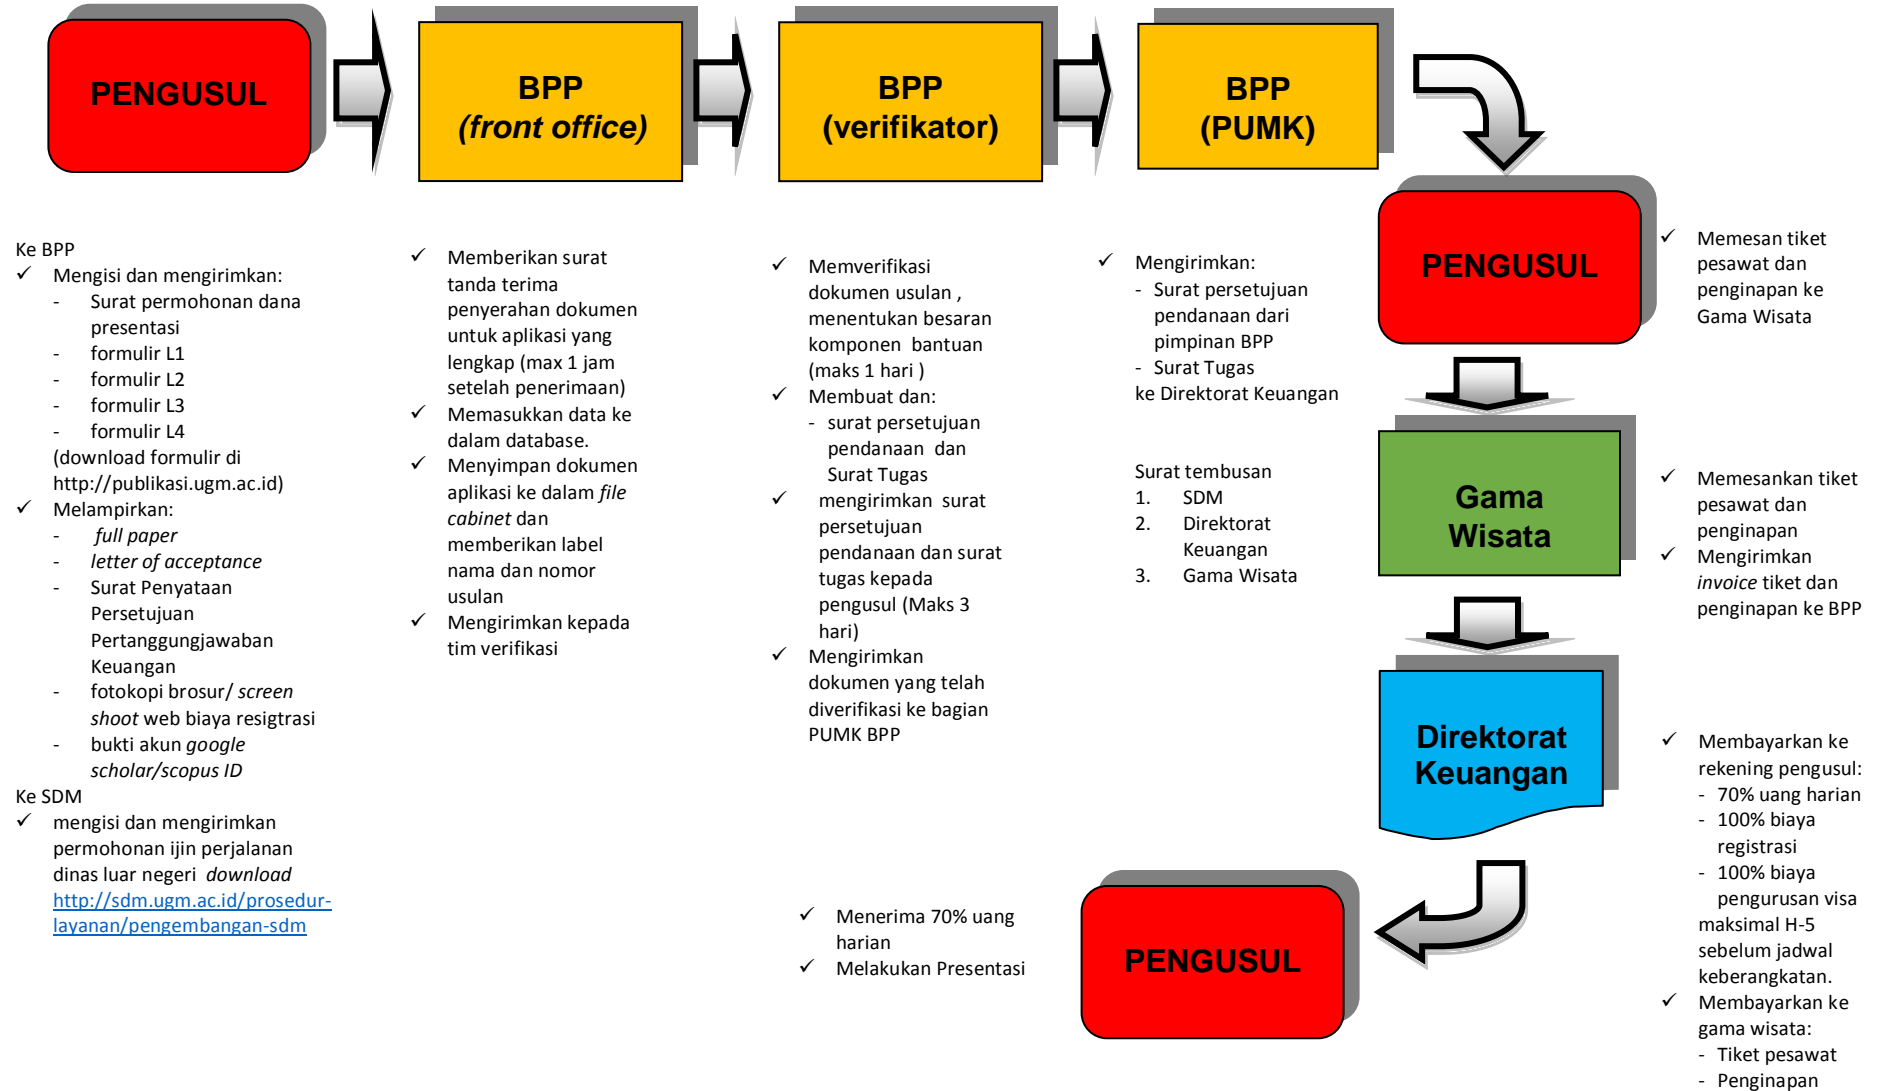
PENGUSUL

BPP
*(front office)*

BPP
(verifikator)

BPP
(PUMK)

PENGUSUL

Ke BPP
✓ Mengisi dan mengirimkan:
- Surat permohonan dana presentasi
- formulir L1
- formulir L2
- formulir L3
- formulir L4
(download formulir di http://publikasi.ugm.ac.id)
✓ Melampirkan:
- *full paper*
- *letter of acceptance*
- Surat Penyataan Persetujuan Pertanggungjawaban Keuangan
- fotokopi brosur/ *screen shoot* web biaya resigtrasi
- bukti akun *google scholar/scopus ID*
Ke SDM
✓ mengisi dan mengirimkan permohonan ijin perjalanan dinas luar negeri *download* http://sdm.ugm.ac.id/prosedur-layanan/pengembangan-sdm

✓ Memberikan surat tanda terima penyerahan dokumen untuk aplikasi yang lengkap (max 1 jam setelah penerimaan)
✓ Memasukkan data ke dalam database.
✓ Menyimpan dokumen aplikasi ke dalam *file cabinet* dan memberikan label nama dan nomor usulan
✓ Mengirimkan kepada tim verifikasi

✓ Memverifikasi dokumen usulan , menentukan besaran komponen bantuan (maks 1 hari )
✓ Membuat dan:
- surat persetujuan pendanaan dan Surat Tugas
✓ mengirimkan surat persetujuan pendanaan dan surat tugas kepada pengusul (Maks 3 hari)
✓ Mengirimkan dokumen yang telah diverifikasi ke bagian PUMK BPP

✓ Mengirimkan:
- Surat persetujuan pendanaan dari pimpinan BPP
- Surat Tugas
ke Direktorat Keuangan

Surat tembusan
1. SDM
2. Direktorat Keuangan
3. Gama Wisata

✓ Memesan tiket pesawat dan penginapan ke Gama Wisata

Gama Wisata

✓ Memesankan tiket pesawat dan penginapan
✓ Mengirimkan *invoice* tiket dan penginapan ke BPP

Direktorat Keuangan

✓ Membayarkan ke rekening pengusul:
- 70% uang harian
- 100% biaya registrasi
- 100% biaya pengurusan visa maksimal H-5 sebelum jadwal keberangkatan.
✓ Membayarkan ke gama wisata:
- Tiket pesawat
- Penginapan

✓ Menerima 70% uang harian
✓ Melakukan Presentasi

PENGUSUL